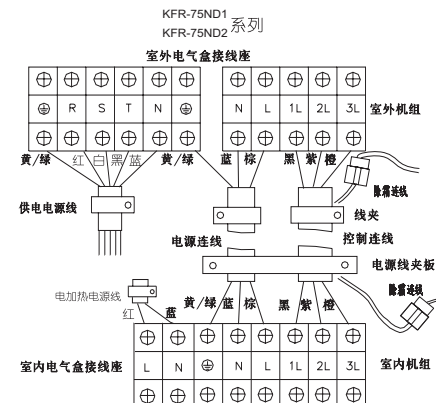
KFR-75ND1
KFR-75ND2 系列

室外电气盒接线座

| ⊕ | ⊕ | ⊕ | ⊕ | ⊕ | ⊕ |
|---|---|---|---|---|---|
| ⏚ | R | S | T | N | ⏚ |
| ⊕ | ⊕ | ⊕ | ⊕ | ⊕ | ⊕ |

| ⊕ | ⊕ | ⊕ | ⊕ | ⊕ |
|---|---|---|---|---|
| N | L | 1L | 2L | 3L |
| ⊕ | ⊕ | ⊕ | ⊕ | ⊕ |

室外机组

黄/绿 红 白 黑 蓝 黄/绿 蓝 棕 黑 紫 橙

除霜连线

供电电源线

线夹

电源连线

控制连线

电源线夹板

除霜连线

电加热电源线

红 蓝

黄/绿 蓝 棕 黑 紫 橙

室内电气盒接线座

| ⊕ | ⊕ | ⊕ | ⊕ | ⊕ | ⊕ | ⊕ | ⊕ |
|---|---|---|---|---|---|---|---|
| L | N | ⏚ | N | L | 1L | 2L | 3L |
| ⊕ | ⊕ | ⊕ | ⊕ | ⊕ | ⊕ | ⊕ | ⊕ |

室内机组